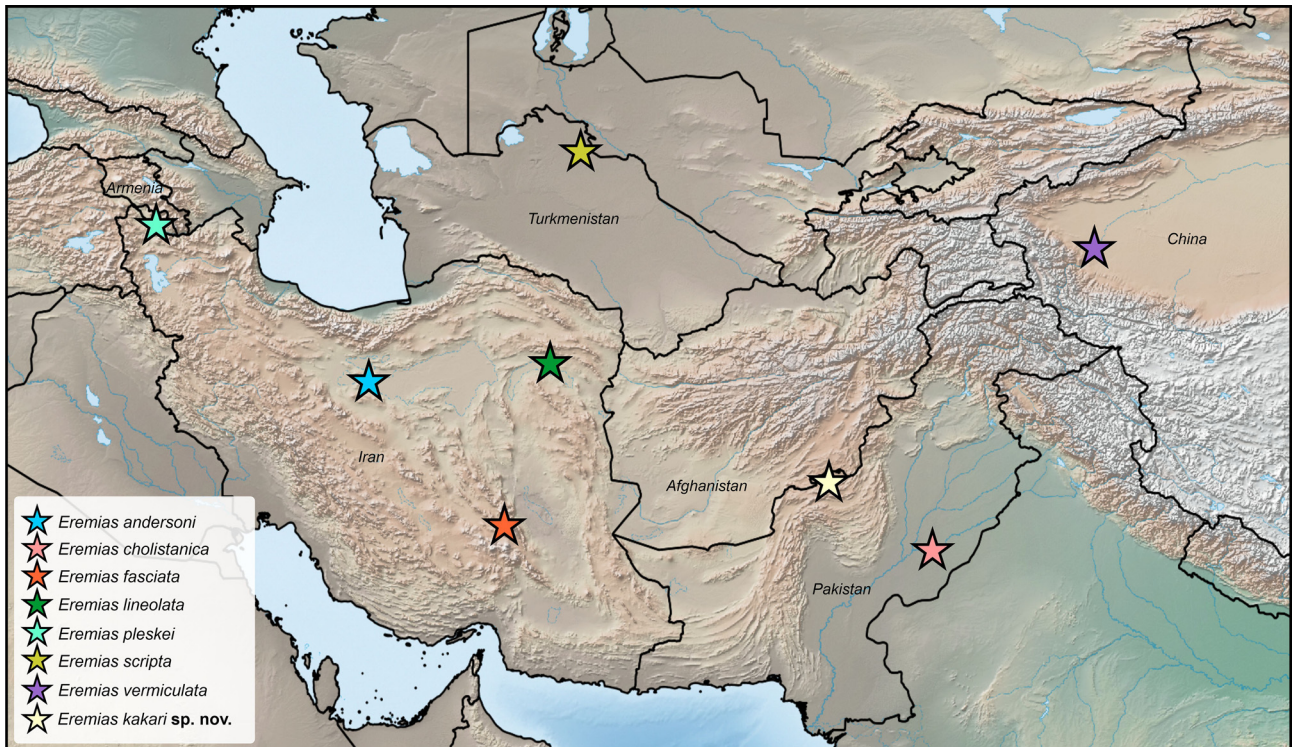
Armenia

Turkmenistan

China

Iran

Afghanistan

Pakistan

Eremias andersoni
Eremias cholistanica
Eremias fasciata
Eremias lineolata
Eremias pleskei
Eremias scripta
Eremias vermiculata
Eremias kakari sp. nov.